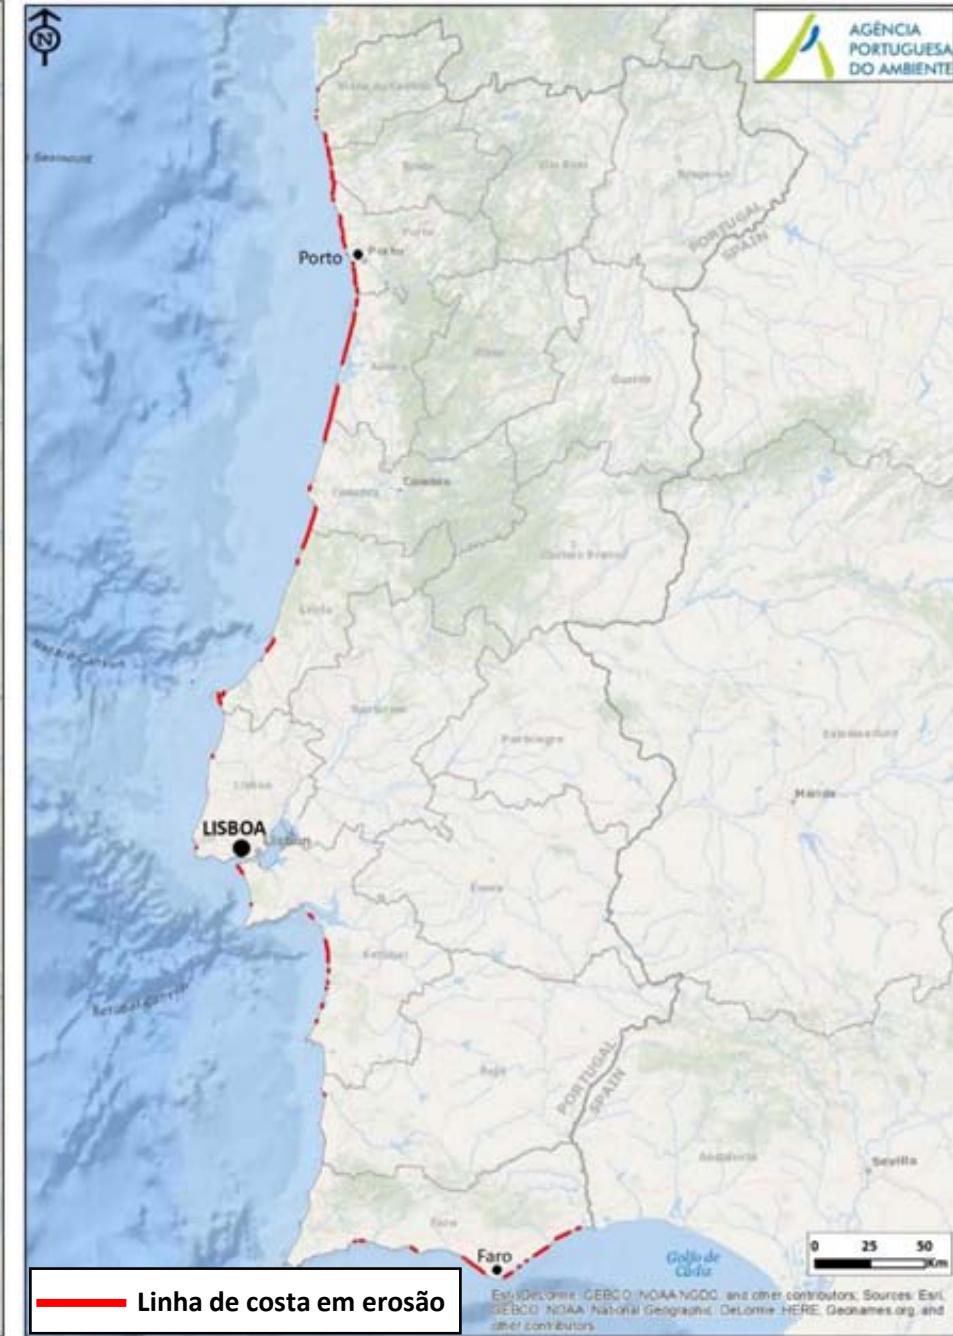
N

AGÊNCIA PORTUGUESA DO AMBIENTE

Viana do Castelo

Braga

Vila Real

Bragança

Porto

Porto

Aveiro

Viseu

Guarda

PORTUGAL SPAIN

Coimbra

Coimbra

Castelo Branco

Leiria

Santarém

Portalegre

Lisboa

LISBOA

Lisbon

Évora

Setúbal

Beja

PORTUGAL SPAIN

Faro

Faro

Golfo de Cádiz

Sevilla

Badajoz

Mérida

0 25 50 Km

Linha de costa em erosão

Esri, DeLorme, GEBCO, NOAA NGDC, and other contributors; Sources: Esri, GEBCO, NOAA, National Geographic, DeLorme, HERE, Geonames.org, and other contributors